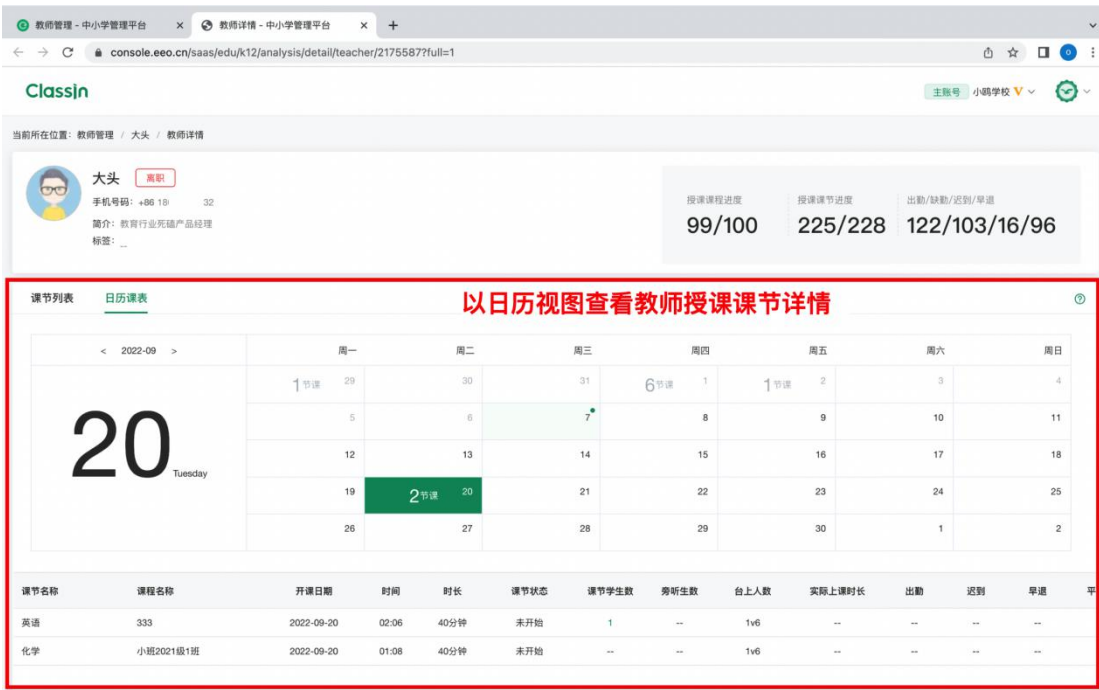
教师管理 - 中小学管理平台 × 教师详情 - 中小学管理平台 × +

← → C console.eeo.cn/saas/edu/k12/analysis/detail/teacher/2175587?full=1

ClassIn

主账号 小鸥学校 V

当前所在位置: 教师管理 / 大头 / 教师详情

大头 离职
手机号码: +86 18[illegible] 32
简介: 教育行业死磕产品经理
标签: --

| 授课课程进度 | 授课课节进度 | 出勤/缺勤/迟到/早退 |
|---|---|---|
| 99/100 | 225/228 | 122/103/16/96 |

课节列表 日历课表

以日历视图查看教师授课课节详情

< 2022-09 >

20 Tuesday

| 周一 | 周二 | 周三 | 周四 | 周五 | 周六 | 周日 |
|---|---|---|---|---|---|---|
| 1节课 29 | 30 | 31 | 6节课 1 | 1节课 2 | 3 | 4 |
| 5 | 6 | 7 | 8 | 9 | 10 | 11 |
| 12 | 13 | 14 | 15 | 16 | 17 | 18 |
| 19 | 2节课 20 | 21 | 22 | 23 | 24 | 25 |
| 26 | 27 | 28 | 29 | 30 | 1 | 2 |

| 课节名称 | 课程名称 | 开课日期 | 时间 | 时长 | 课节状态 | 课节学生数 | 旁听生数 | 台上人数 | 实际上课时长 | 出勤 | 迟到 | 早退 | 平 |
|---|---|---|---|---|---|---|---|---|---|---|---|---|---|
| 英语 | 333 | 2022-09-20 | 02:06 | 40分钟 | 未开始 | 1 | -- | 1v6 | -- | -- | -- | -- | |
| 化学 | 小班2021级1班 | 2022-09-20 | 01:08 | 40分钟 | 未开始 | -- | -- | 1v6 | -- | -- | -- | -- | |